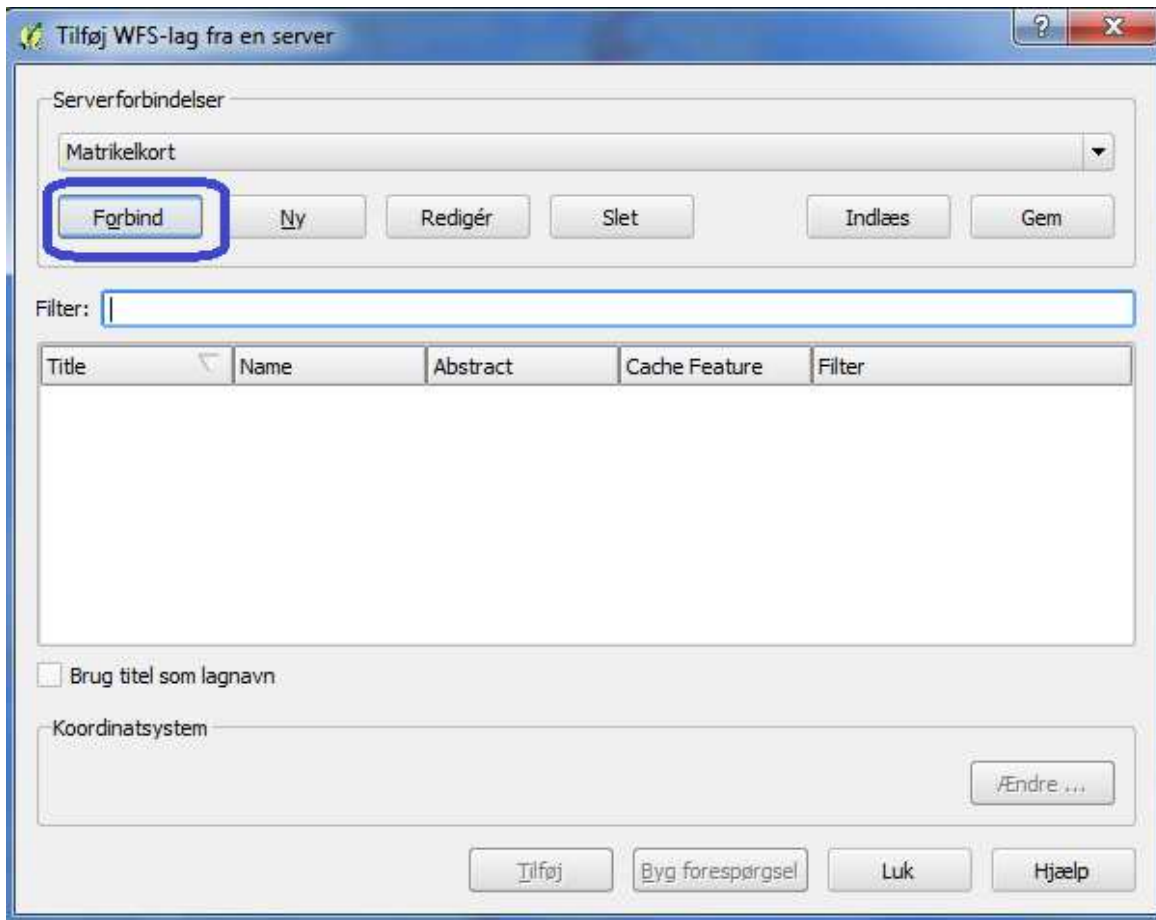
Tilføj WFS-lag fra en server

?
X

Serverforbindelser

Matrikelkort

Forbind
Ny
Redigér
Slet
Indlæs
Gem

Filter:

| Title | Name | Abstract | Cache Feature | Filter |
|---|---|---|---|---|

Brug titel som lagnavn

Koordinatsystem

Ændre ...

Tilføj
Byg forespørgsel
Luk
Hjælp